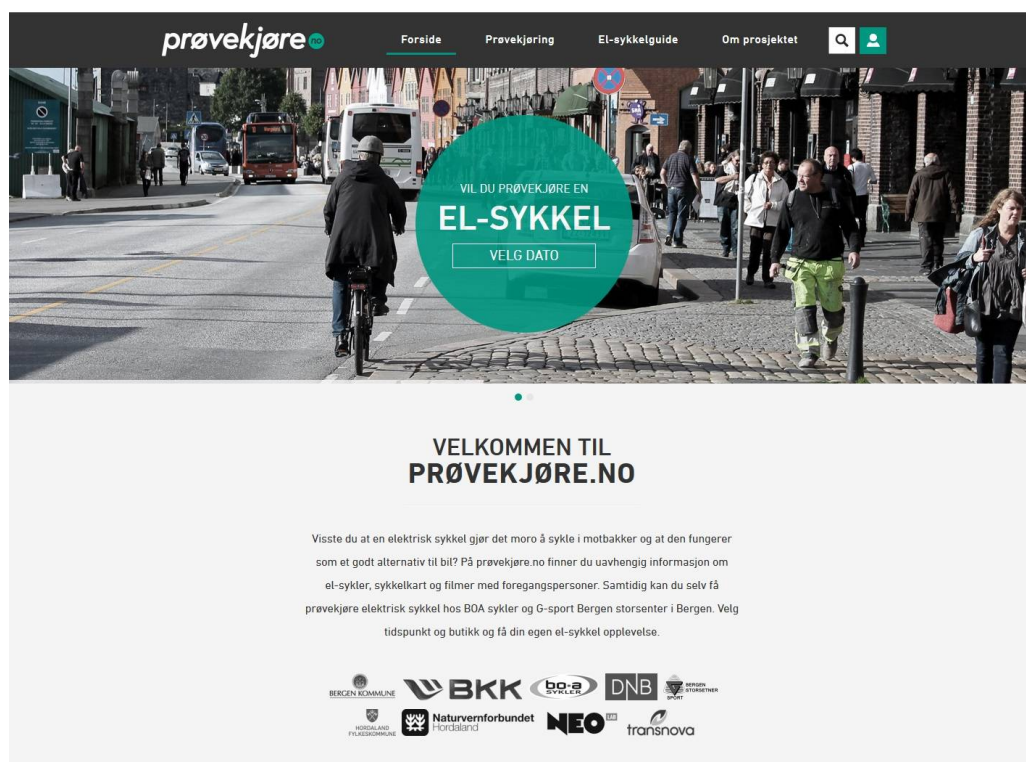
prøvekjøre no

Forside | Prøvekjøring | El-sykkelguide | Om prosjektet

VIL DU PRØVEKJØRE EN
EL-SYKKEL
VELG DATO

VELKOMMEN TIL
PRØVEKJØRE.NO

Visste du at en elektrisk sykkel gjør det moro å sykle i motbakker og at den fungerer som et godt alternativ til bil? På prøvekjøre.no finner du uavhengig informasjon om el-sykler, sykkelkart og filmer med foregangspersoner. Samtidig kan du selv få prøvekjøre elektrisk sykkel hos BOA sykler og G-sport Bergen storsenter i Bergen. Velg tidspunkt og butikk og få din egen el-sykkel opplevelse.

BERGEN KOMMUNE
BKK
bo-a SYKLER
DNB
BERGEN STORSENTER SPORT
HORDALAND FYLKESKOMMUNE
Naturvernforbundet Hordaland
NEO
transnova